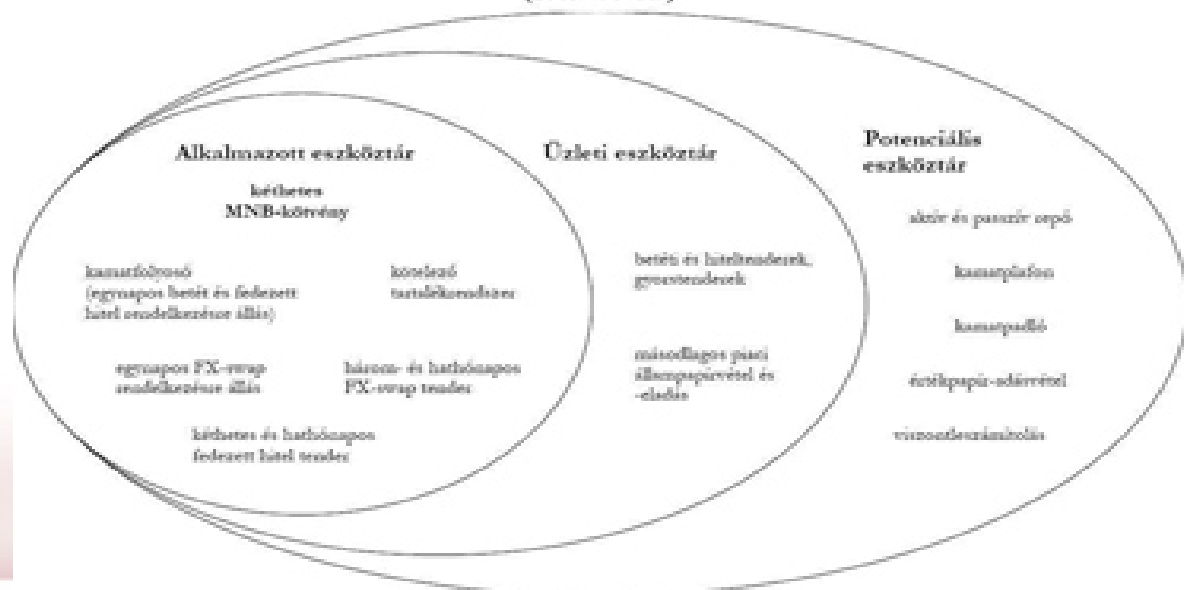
Alkalmazott eszköztár

kéthetes MNB-kötvény

kamatfolyosó (egynapos betét és fedezett hitel rendelkezésre állás)

kötelező tartalékrendszer

egynapos FX-swap rendelkezésre állás

három- és hathónapos FX-swap tender

kéthetes és hathónapos fedezett hitel tender

Üzleti eszköztár

betéti és hiteltenderek, gyorstenderek

másodlagos piaci állampapírvétel és -eladás

Potenciális eszköztár

aktív és passzív repó

kamatplafon

kamatpadló

értékpapír-adásvétel

visszonthitelezés